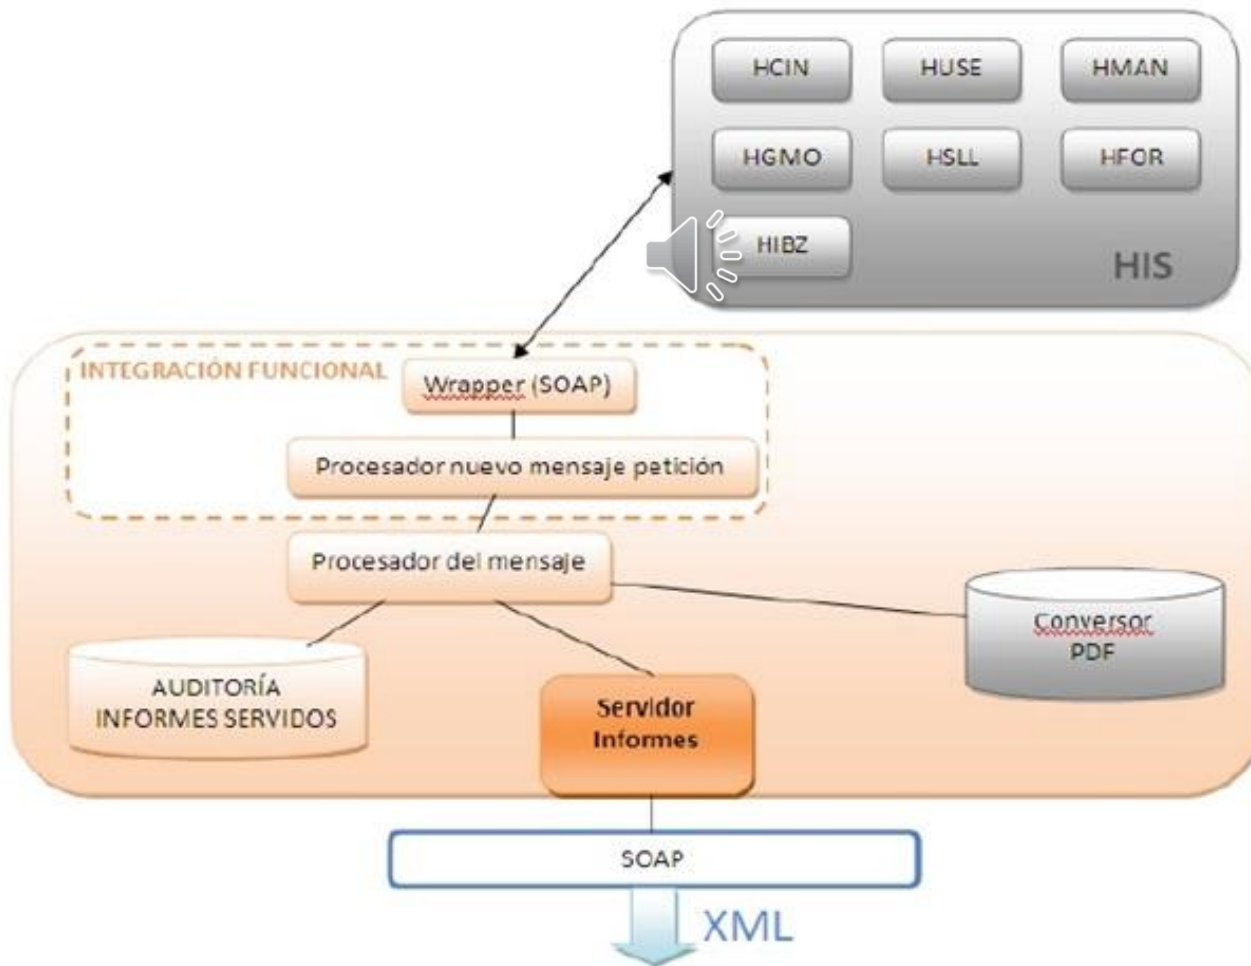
HCIN
HUSE
HMAN
HGMO
HSLL
HFOR
HIBZ
HIS

INTEGRACIÓN FUNCIONAL
Wrapper (SOAP)
Procesador nuevo mensaje petición
Procesador del mensaje
Conversor PDF
AUDITORÍA INFORMES SERVIDOS
Servidor Informes
SOAP
XML